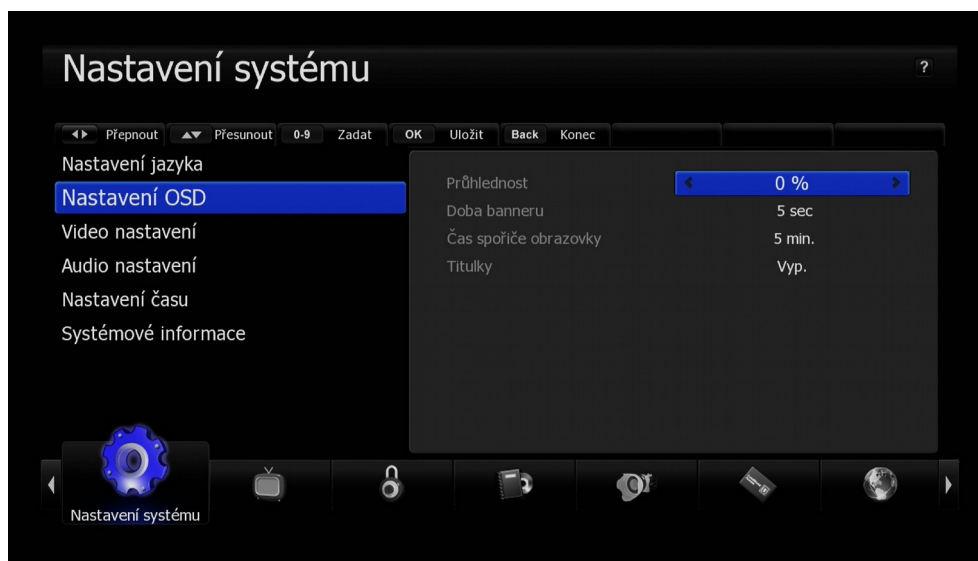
Nastavení systému

?

◄► Přepnout ▲▼ Přesunout 0-9 Zadat OK Uložit Back Konec

Nastavení jazyka
Nastavení OSD
Video nastavení
Audio nastavení
Nastavení času
Systémové informace

| | |
|---|---|
| Průhlednost | 0 % |
| Doba banneru | 5 sec |
| Čas spořiče obrazovky | 5 min. |
| Titulky | Vyp. |

Nastavení systému